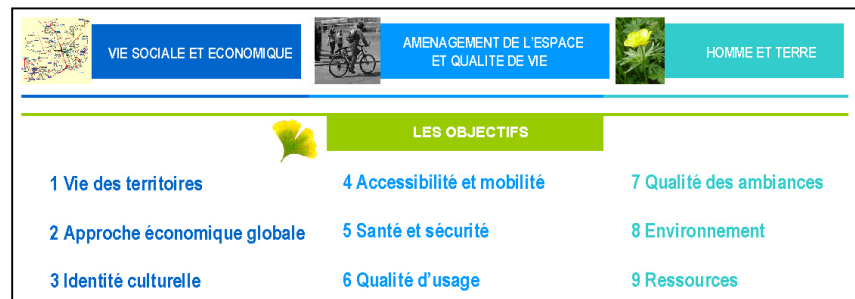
VIE SOCIALE ET ECONOMIQUE

AMENAGEMENT DE L'ESPACE ET QUALITE DE VIE

HOMME ET TERRE

LES OBJECTIFS

1 Vie des territoires

2 Approche économique globale

3 Identité culturelle

4 Accessibilité et mobilité

5 Santé et sécurité

6 Qualité d'usage

7 Qualité des ambiances

8 Environnement

9 Ressources